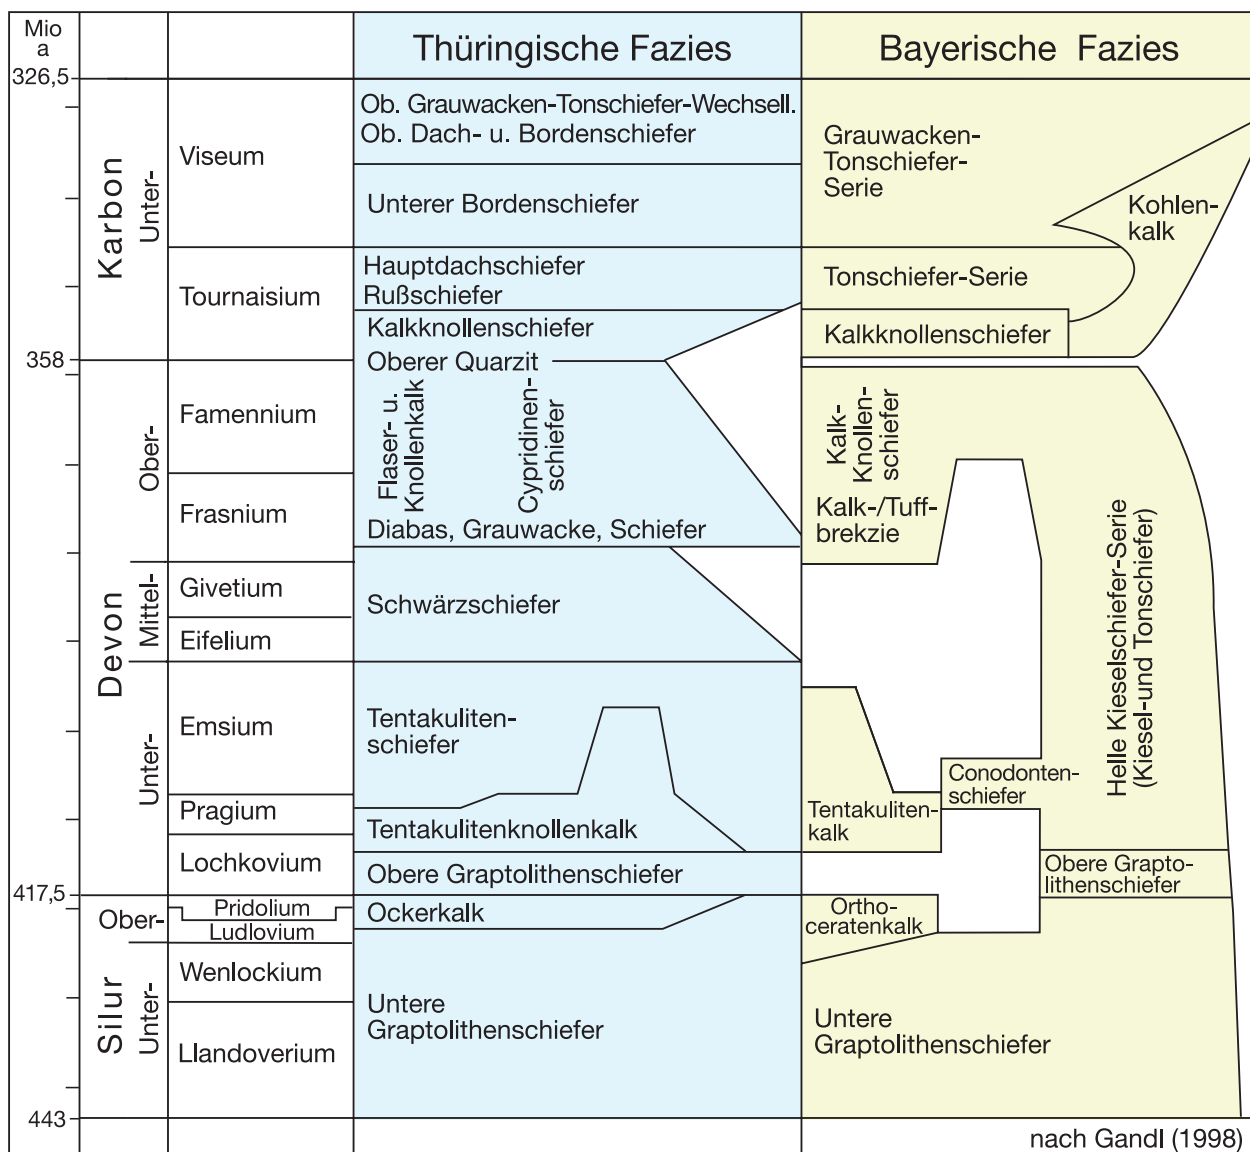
Mio a

326,5

358

417,5

443

Karbon
Unter-
Viseum
Tournaisium

Devon
Ober-
Famennium
Frasnium
Mittel-
Givetium
Eifelium
Unter-
Emsium
Pragium
Lochkovium

Silur
Ober-
Pridolium
Ludlovium
Unter-
Wenlockium
Llandoverium

Thüringische Fazies

Ob. Grauwacken-Tonschiefer-Wechsell.
Ob. Dach- u. Bordenschiefer

Unterer Bordenschiefer

Hauptdachschiefer
Rußschiefer

Kalkknollenschiefer

Oberer Quarzit

Flaser- u. Knollenkalk

Cypridinenschiefer

Diabas, Grauwacke, Schiefer

Schwärzschiefer

Tentakulitenschiefer

Tentakulitenknollenkalk

Obere Graptolithenschiefer

Ockerkalk

Untere Graptolithenschiefer

Bayerische Fazies

Grauwacken-Tonschiefer-Serie

Kohlenkalk

Tonschiefer-Serie

Kalkknollenschiefer

Kalk-Knollenschiefer

Kalk-/Tuffbrekzie

Helle Kieselschiefer-Serie (Kiesel-und Tonschiefer)

Conodontenschiefer

Tentakulitenkalk

Obere Graptolithenschiefer

Orthoceratenkalk

Untere Graptolithenschiefer

nach Gandl (1998)